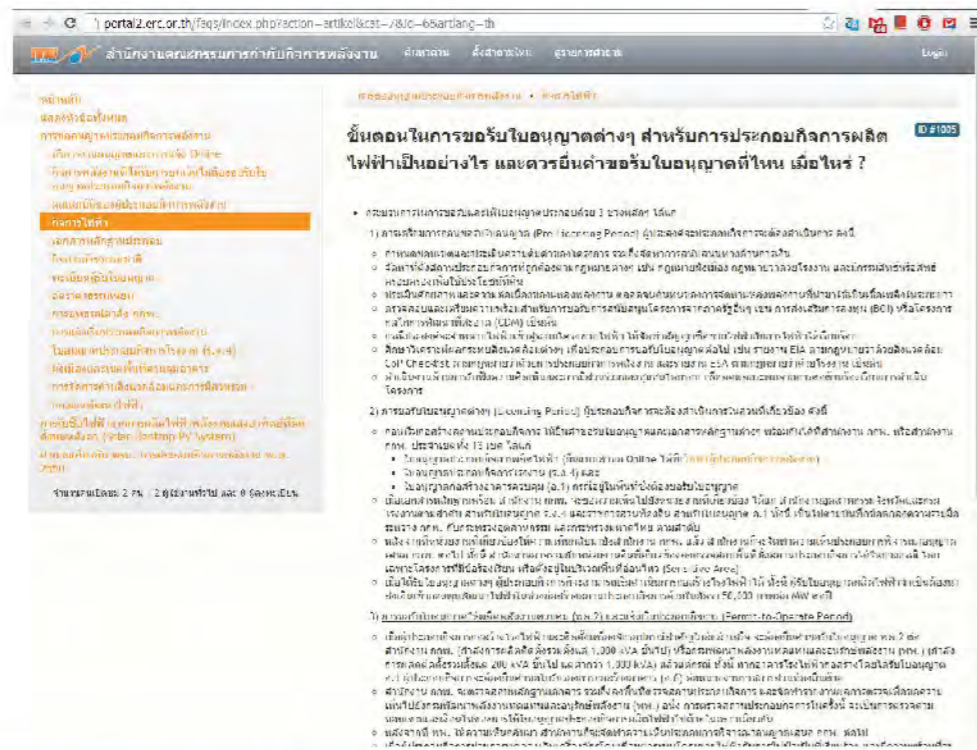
portal2.erc.or.th/faqs/index.php?action=artikel&cat=7&id=6&artlang=th

สำนักงานคณะกรรมการกำกับกิจการพลังงาน

Login

ขั้นตอนในการขอรับใบอนุญาตต่างๆ สำหรับการประกอบกิจการผลิตไฟฟ้าเป็นอย่างไร และควรยื่นคำขอรับใบอนุญาตที่ไหน เมื่อไหร่ ?

ID #1005

กิจการไฟฟ้า

จำนวนคนอ่าน: 2 คน (2) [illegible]

• กระบวนการขอรับใบอนุญาตประกอบด้วย 3 ช่วงเวลา ได้แก่

1) การเตรียมการก่อนขอรับใบอนุญาต (Pre-Licensing Period) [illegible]

2) การขอรับใบอนุญาตต่างๆ (Licensing Period) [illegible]

3) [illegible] (Permit-to-Operate Period)

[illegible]